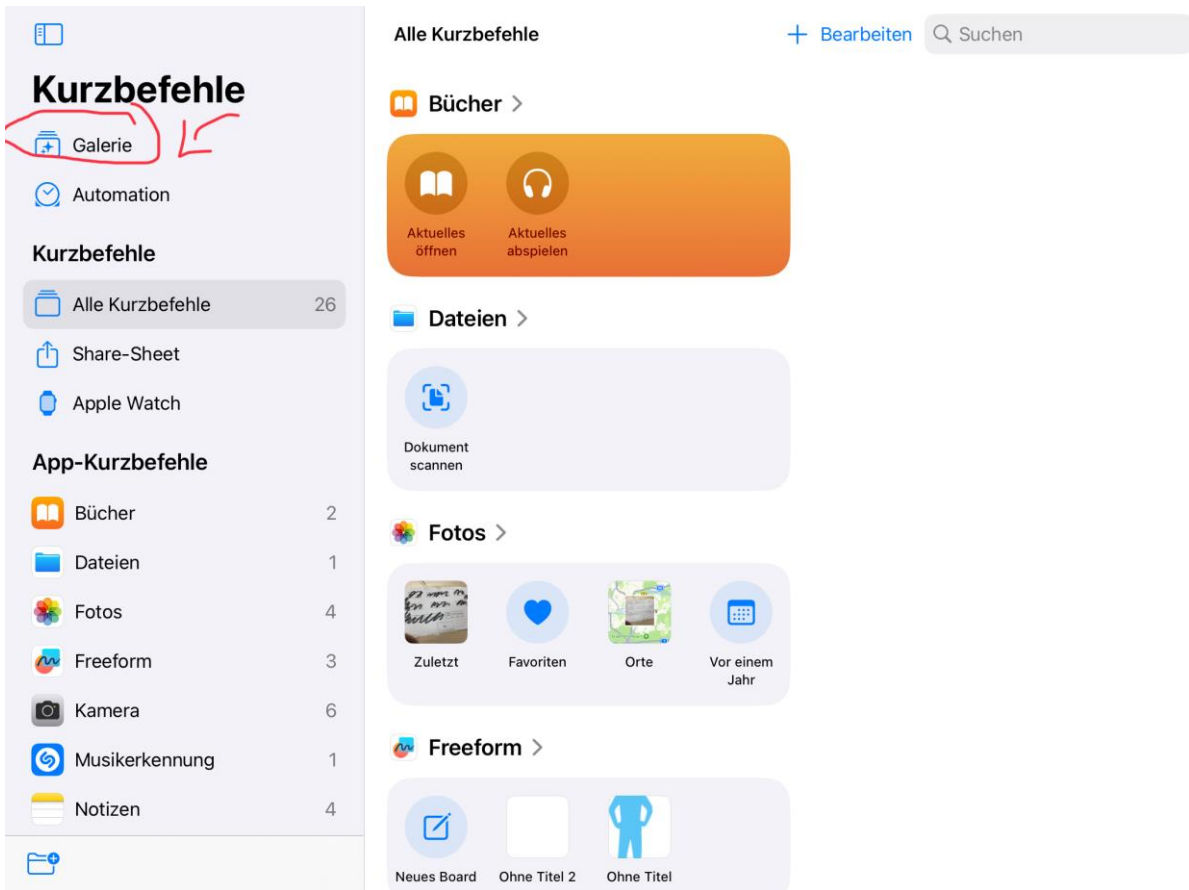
Kurzbefehle

Galerie

Automation

Kurzbefehle

Alle Kurzbefehle 26

Share-Sheet

Apple Watch

App-Kurzbefehle

Bücher 2

Dateien 1

Fotos 4

Freeform 3

Kamera 6

Musikerkennung 1

Notizen 4

Alle Kurzbefehle

+ Bearbeiten

Suchen

Bücher >

Aktuelles öffnen

Aktuelles abspielen

Dateien >

Dokument scannen

Fotos >

Zuletzt

Favoriten

Orte

Vor einem Jahr

Freeform >

Neues Board

Ohne Titel 2

Ohne Titel